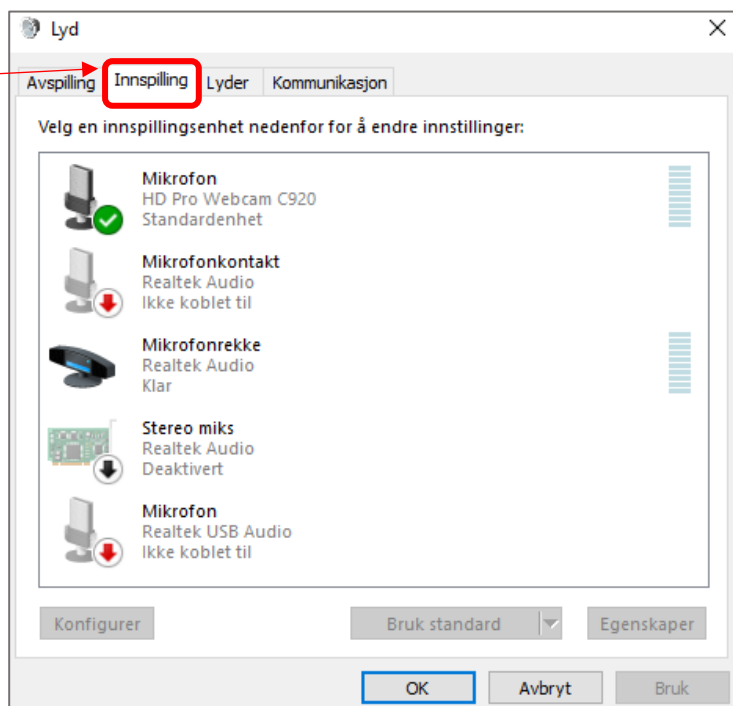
Lyd
×

Avspilling
Innspilling
Lyder
Kommunikasjon

Velg en innspillingsenhet nedenfor for å endre innstillinger:

Mikrofon
HD Pro Webcam C920
Standardenhet

Mikrofonkontakt
Realtek Audio
Ikke koblet til

Mikrofonrekke
Realtek Audio
Klar

Stereo miks
Realtek Audio
Deaktivert

Mikrofon
Realtek USB Audio
Ikke koblet til

Konfigurer
Bruk standard
Egenskaper

OK
Avbryt
Bruk